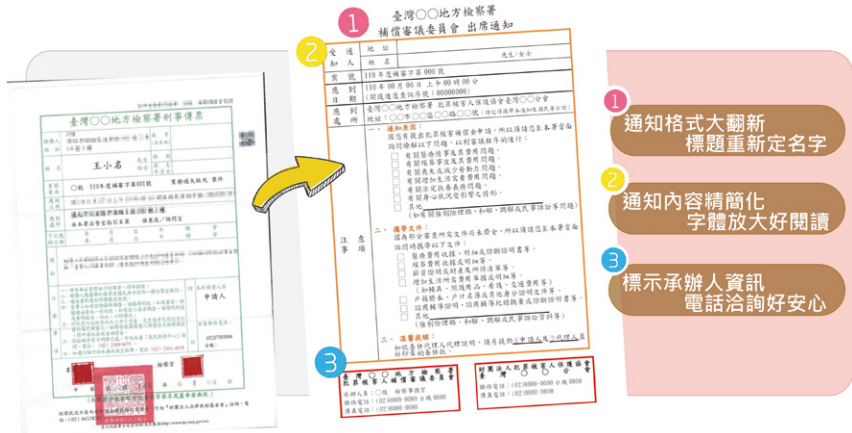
臺灣○○地方檢察署刑事傳票

王小名

申請人

1

臺灣○○地方檢察署
補償審議委員會 出席通知

2

受通知人 地址
姓名 先生/女士

案號 110年度補審字第000號
應到時間 110年○○月○○日 上午○○時○○分
應到處所 臺灣○○地方檢察署 犯罪被害人保護協會臺灣○○分會
地址：○○市○○區○○路○○號

注意事項

一、通知意旨：
因為有提出犯罪被害補償金申請，所以須請您至本署當面說明或補足以下問題，以利審議程序的進行：
有關醫療相關費用問題。
有關殯葬費用問題。
有關喪失或減少勞動能力問題。
有關精神慰撫金問題。
有關法定扶養義務問題。
有關得以民法受到賠償的問題。
其他
（如有開協調程序，和解、調解或其他訴訟事項問題）

二、攜帶文件：
因為於審查案件資料文件尚未齊全，所以須請您至本署當面說明並攜帶以下文件：
醫療費用收據、明細或診斷證明書等。
殯葬費用收據或明細等。
薪資證明或財產或所得清單等。
增加生活所需費用單據或明細等。
戶籍謄本、戶口名簿或其他身分證明文件等。
證明損害等證明、證據等資料。
其他

三、注意提醒：
如欲委任代理人代理說明，請另提出委任書，以申請人為○○代理人簽立委任書。

3

臺灣○○地方檢察署
犯罪被害人補償審議委員會
承辦人員：○○○
聯絡電話：(02)0000-0000
傳真電話：(02)0000-0000

財團法人犯罪被害人保護協會臺灣○○分會
聯絡電話：(02)0000-0000
傳真電話：(02)0000-0000

1 通知格式大翻新 標題重新定名字
2 通知內容精簡化 字體放大好閱讀
3 標示承辦人資訊 電話洽詢好安心